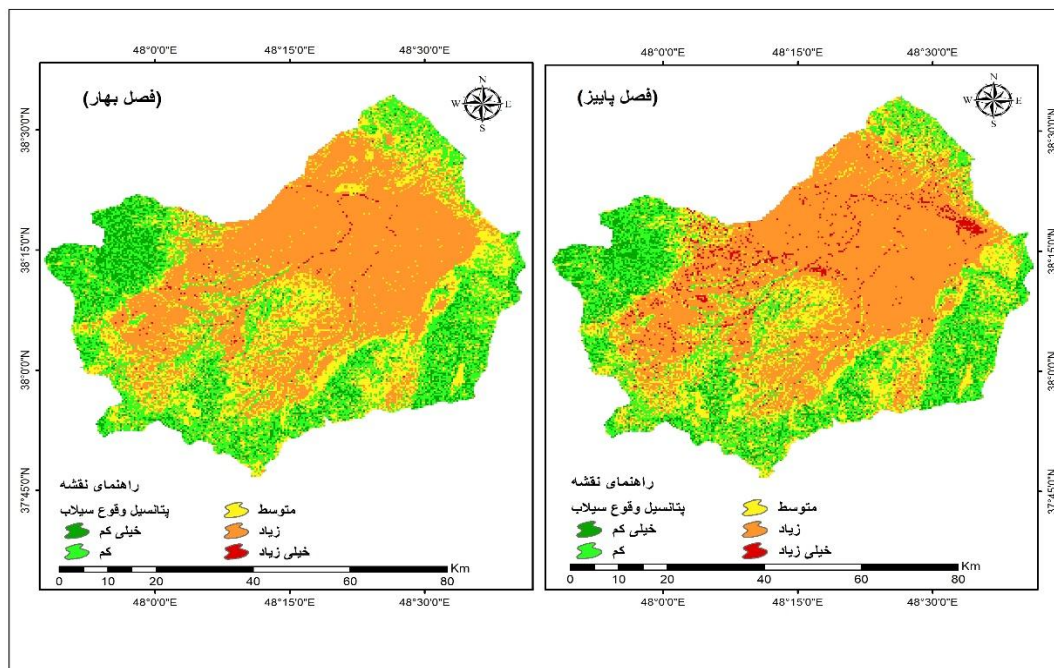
48°0'0"E 48°15'0"E 48°30'0"E

(فصل بهار)

N
W E
S

38°30'0"N
38°15'0"N
38°0'0"N
37°45'0"N

راهنمای نقشه
پتانسیل وقوع سیلاب
خیلی کم
کم
متوسط
زیاد
خیلی زیاد

0 10 20 40 60 80 Km

48°0'0"E 48°15'0"E 48°30'0"E

48°0'0"E 48°15'0"E 48°30'0"E

(فصل پاییز)

N
W E
S

38°30'0"N
38°15'0"N
38°0'0"N
37°45'0"N

راهنمای نقشه
پتانسیل وقوع سیلاب
خیلی کم
کم
متوسط
زیاد
خیلی زیاد

0 10 20 40 60 80 Km

48°0'0"E 48°15'0"E 48°30'0"E